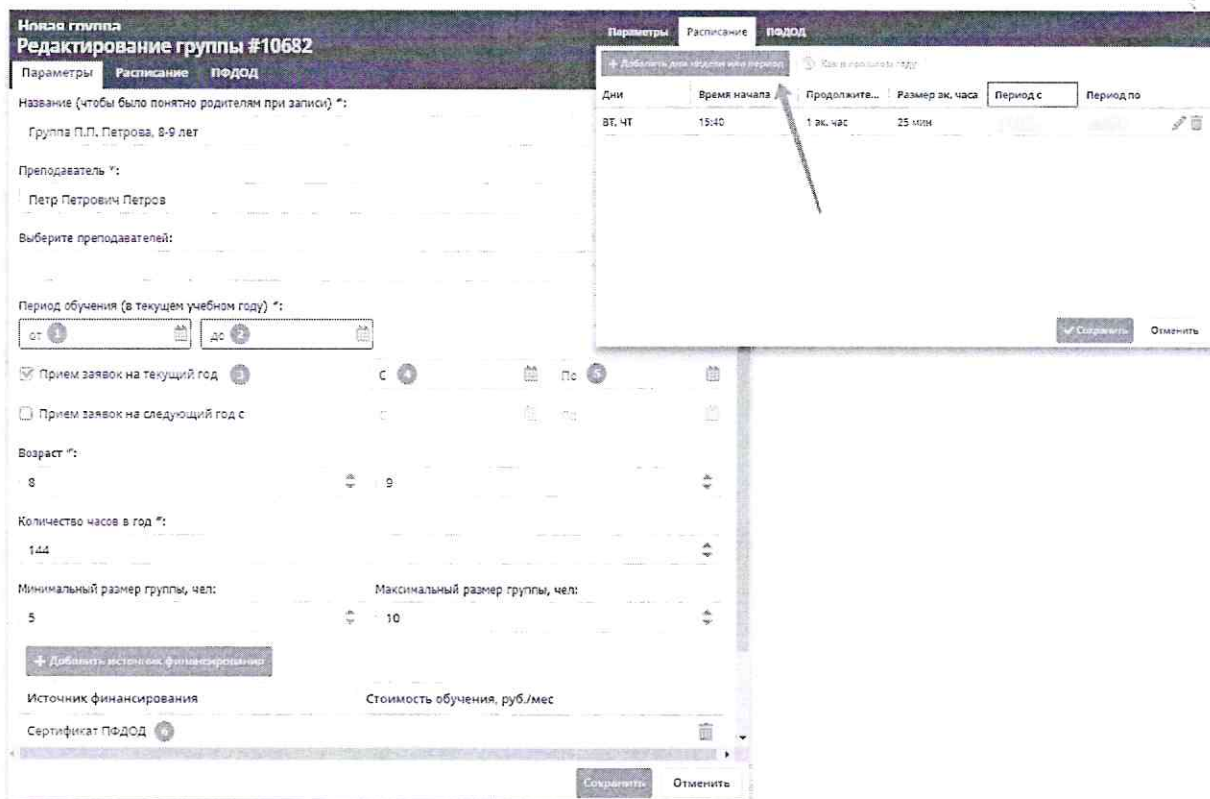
Новая группа
Редактирование группы #10682

Параметры | Расписание | ПФДОД

Название (чтобы было понятно родителям при записи) *:
Группа П.П. Петрова, 8-9 лет

Преподаватель *:
Петр Петрович Петров

Выберите преподавателей:

Период обучения (в текущем учебном году) *:
от 1 | до 2

☑ Прием заявок на текущий год 3 | с 4 | по 5

☐ Прием заявок на следующий год с | с | по

Возраст *:
8 | 9

Количество часов в год *:
144

Минимальный размер группы, чел: | Максимальный размер группы, чел:
5 | 10

+ Добавить источник финансирования

Источник финансирования | Стоимость обучения, руб./мес
Сертификат ПФДОД 6

Сохранить | Отменить

Параметры | Расписание | ПФДОД

+ Добавить дни недели или период | Как в прошлом году

| Дни | Время начала | Продолжите... | Размер ак. часа | Период с | Период по |
|---|---|---|---|---|---|
| ВТ, ЧТ | 15:40 | 1 ак. час | 25 мин | | |

Сохранить | Отменить